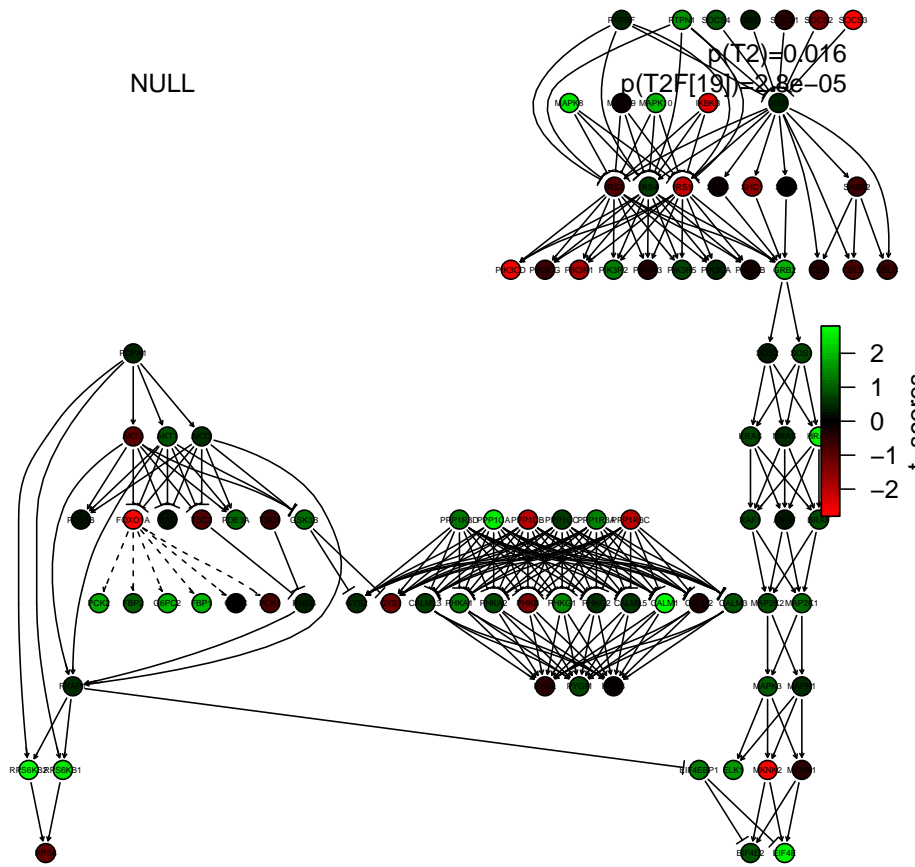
NULL

p(T2)=0.016
p(T2F[19])=2.8e−05

PTPRF PTPN1 SOCS4 SOCS1 SOCS2 SOCS3

MAPK8 MAPK9 MAPK10 IKBKB

PIK3CD PIK3CG PIK3R1 PIK3R2 PIK3R3 PIK3R5 PIK3CA PIK3CB

2
1
0
−1
−2
t−scores

FOXO1A
PCK2 G6PC2
CALM1 CALM3
MAP2K1
MAPK3 MAPK1
RPS6KB2 RPS6KB1
EIF4EBP1 ELK1 MKNK2 MKNK1
EIF4E2 EIF4E
PPP1R3D PPP1CA PPP1R3C
GSK3B